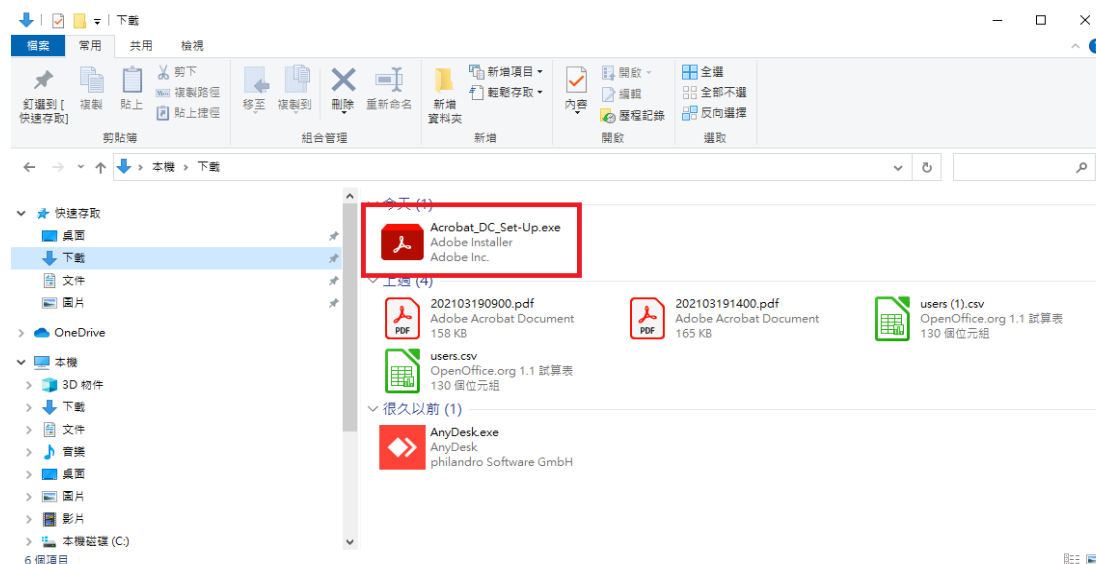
下載

檔案 常用 共用 檢視

釘選到[快速存取] 複製 貼上 剪下 複製路徑 貼上捷徑
剪貼簿

移至 複製到 刪除 重新命名
組合管理

新增資料夾 新增項目 輕鬆存取
新增

內容 開啟 編輯 歷程記錄
開啟

全選 全部不選 反向選擇
選取

本機 › 下載

快速存取
桌面
下載
文件
圖片
OneDrive
本機
3D 物件
下載
文件
音樂
桌面
圖片
影片
本機磁碟 (C:)
6 個項目

今天 (1)
Acrobat_DC_Set-Up.exe
Adobe Installer
Adobe Inc.

上週 (4)
202103190900.pdf
Adobe Acrobat Document
158 KB

202103191400.pdf
Adobe Acrobat Document
165 KB

users (1).csv
OpenOffice.org 1.1 試算表
130 個位元組

users.csv
OpenOffice.org 1.1 試算表
130 個位元組

很久以前 (1)
AnyDesk.exe
AnyDesk
philandro Software GmbH